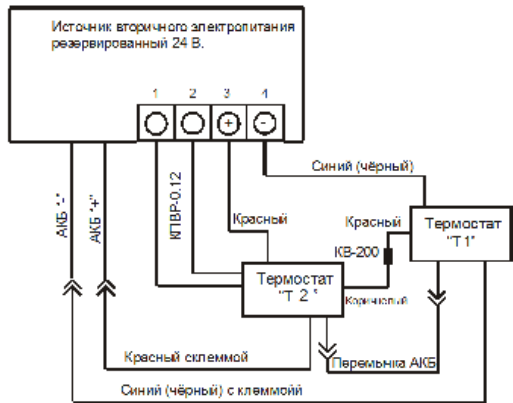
Источник вторичного электропитания резервированный 24 В.

1
2
3
4

+
-

АКБ "-"
АКБ "+"
КПВР-0.12
Красный
Синий (чёрный)
Красный
Термостат "Т 1"
КВ-200
Термостат "Т 2"
Коричневый
Красный склеммой
Перемычка АКБ
Синий (чёрный) с клеммой